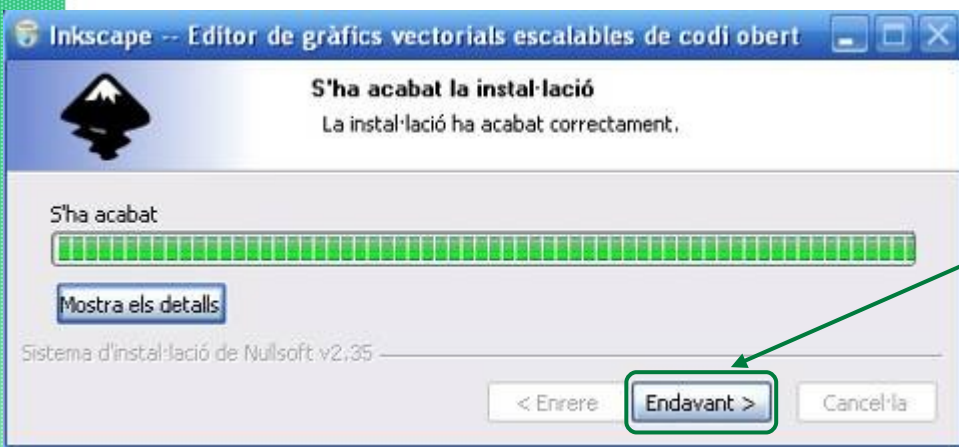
Inkscape -- Editor de gràfics vectorials escalables de codi obert

S'ha acabat la instal·lació

La instal·lació ha acabat correctament.

S'ha acabat

Mostra els detalls

Sistema d'instal·lació de Nullsoft v2.35

< Enrere

Endavant >

Cancel·la